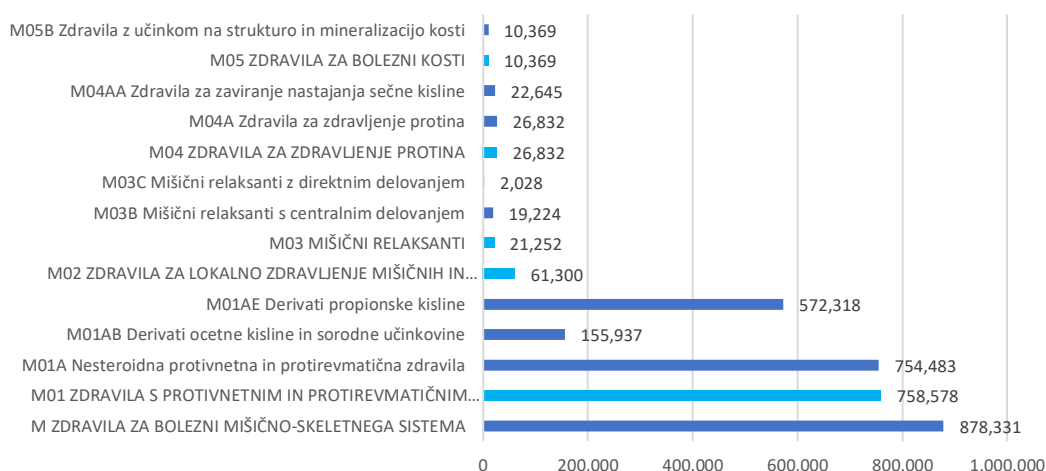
M05B Zdravila z učinkom na strukturo in mineralizacijo kosti 10,369
M05 ZDRAVILA ZA BOLEZNI KOSTI 10,369
M04AA Zdravila za zaviranje nastajanja sečne kisline 22,645
M04A Zdravila za zdravljenje protina 26,832
M04 ZDRAVILA ZA ZDRAVLJENJE PROTINA 26,832
M03C Mišični relaksanti z direktnim delovanjem 2,028
M03B Mišični relaksanti s centralnim delovanjem 19,224
M03 MIŠIČNI RELAKSANTI 21,252
M02 ZDRAVILA ZA LOKALNO ZDRAVLJENJE MIŠIČNIH IN... 61,300
M01AE Derivati propionske kisline 572,318
M01AB Derivati ocetne kisline in sorodne učinkovine 155,937
M01A Nesteroidna protivnetna in protirevmatična zdravila 754,483
M01 ZDRAVILA S PROTIVNETNIM IN PROTIREVMATIČNIM... 758,578
M ZDRAVILA ZA BOLEZNI MIŠIČNO-SKELETNEGA SISTEMA 878,331

0 200.000 400.000 600.000 800.000 1.000.000